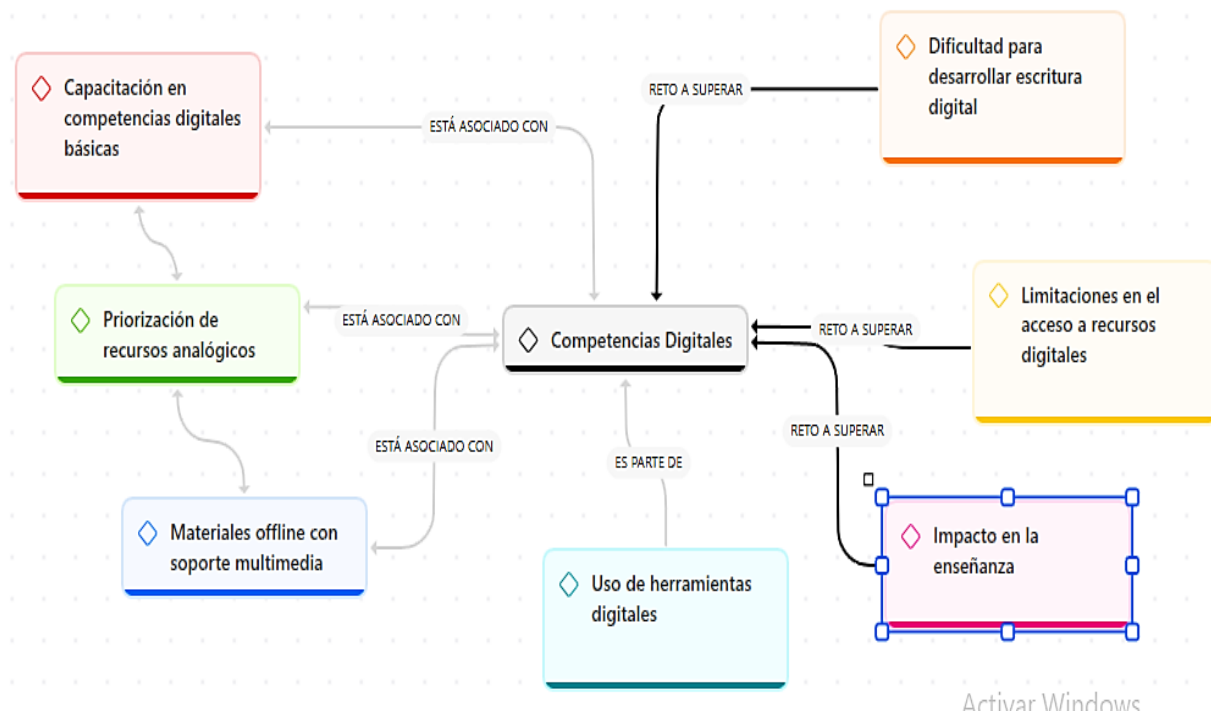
Capacitación en competencias digitales básicas

ESTÁ ASOCIADO CON

RETO A SUPERAR

Dificultad para desarrollar escritura digital

Priorización de recursos analógicos

ESTÁ ASOCIADO CON

Competencias Digitales

RETO A SUPERAR

Limitaciones en el acceso a recursos digitales

ESTÁ ASOCIADO CON

ES PARTE DE

RETO A SUPERAR

Materiales offline con soporte multimedia

Impacto en la enseñanza

Uso de herramientas digitales

Activar Windows